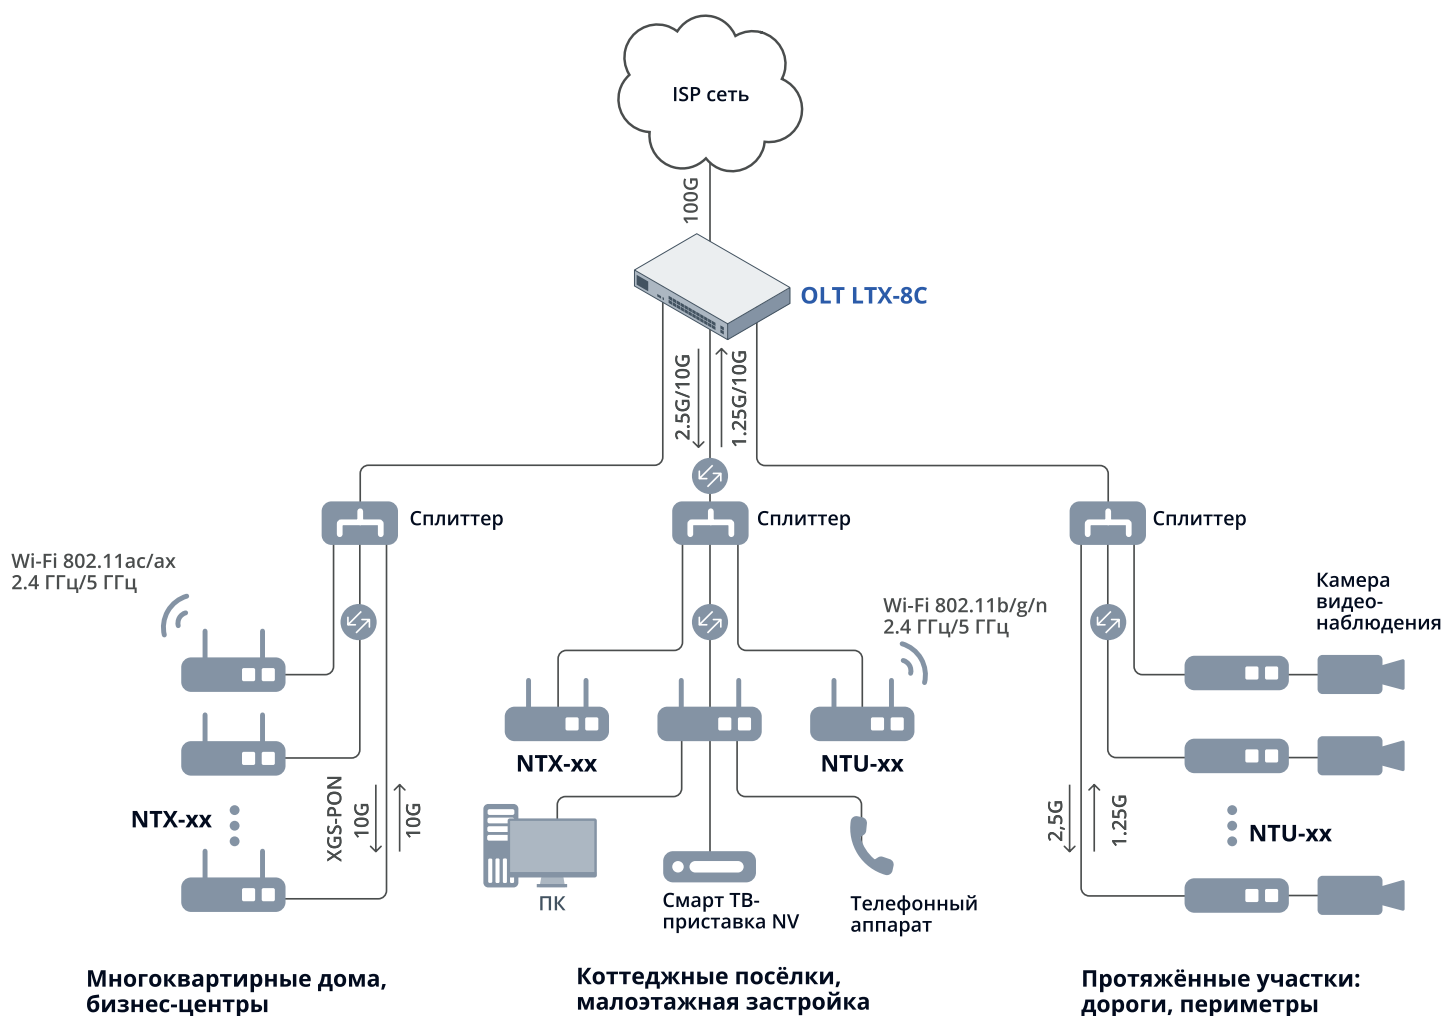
ISP сеть

100G

OLT LTX-8C

2.5G/10G

1.25G/10G

Сплиттер

Сплиттер

Сплиттер

Wi-Fi 802.11ac/ax
2.4 ГГц/5 ГГц

Wi-Fi 802.11b/g/n
2.4 ГГц/5 ГГц

Камера видео-наблюдения

NTX-xx

NTX-xx

NTU-xx

XGS-PON

10G

10G

2,5G

1.25G

NTU-xx

ПК

Смарт ТВ-приставка NV

Телефонный аппарат

Многоквартирные дома, бизнес-центры

Коттеджные посёлки, малоэтажная застройка

Протяжённые участки: дороги, периметры